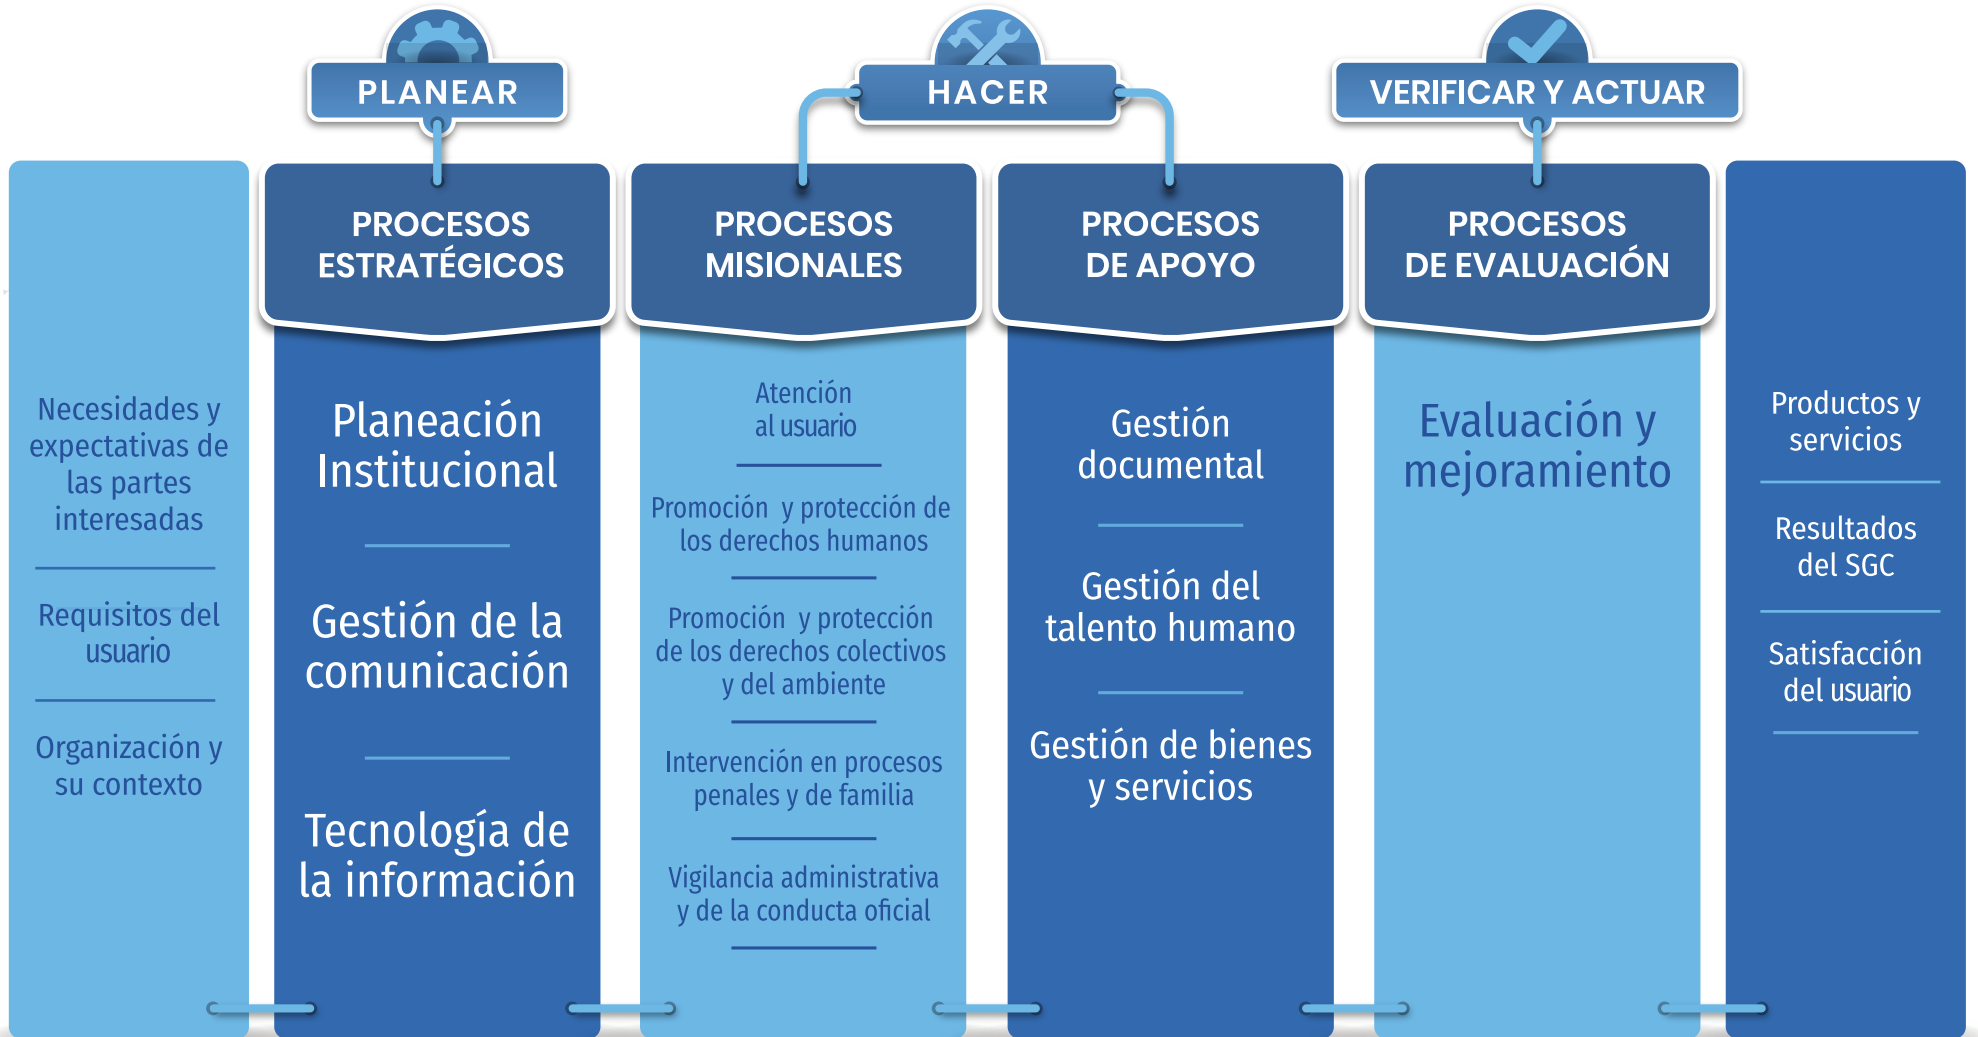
PLANEAR

HACER

VERIFICAR Y ACTUAR

Necesidades y expectativas de las partes interesadas

Requisitos del usuario

Organización y su contexto

PROCESOS ESTRATÉGICOS

Planeación Institucional

Gestión de la comunicación

Tecnología de la información

PROCESOS MISIONALES

Atención al usuario

Promoción y protección de los derechos humanos

Promoción y protección de los derechos colectivos y del ambiente

Intervención en procesos penales y de familia

Vigilancia administrativa y de la conducta oficial

PROCESOS DE APOYO

Gestión documental

Gestión del talento humano

Gestión de bienes y servicios

PROCESOS DE EVALUACIÓN

Evaluación y mejoramiento

Productos y servicios

Resultados del SGC

Satisfacción del usuario